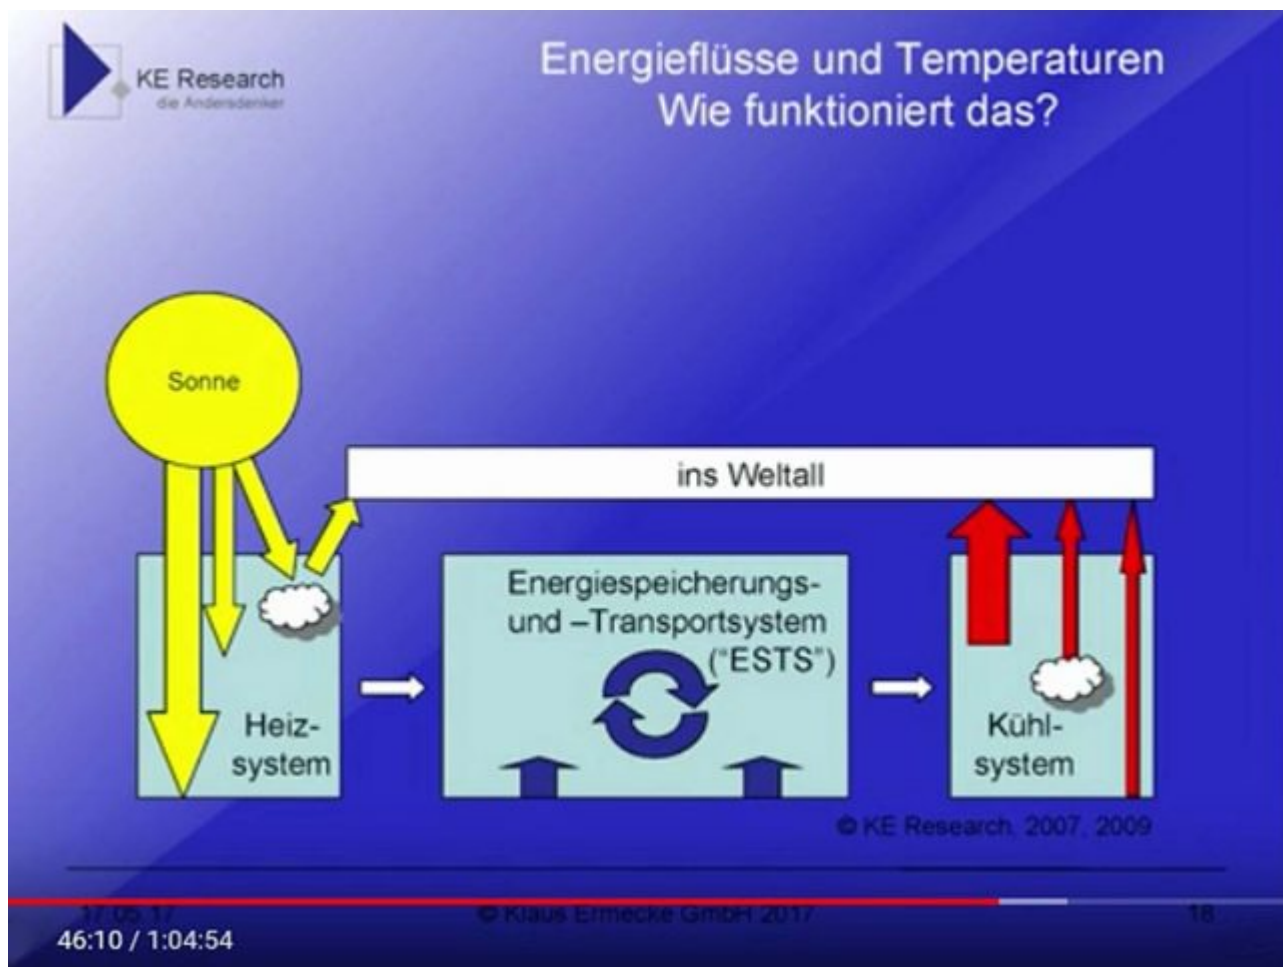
KE Research
die Andersdenker

Energieflüsse und Temperaturen
Wie funktioniert das?

Sonne

ins Weltall

Heiz-
system

Energiespeicherungs-
und –Transportsystem
("ESTS")

Kühl-
system

© KE Research, 2007, 2009

17.05.17

© Klaus Ermecke GmbH 2017

18

46:10 / 1:04:54